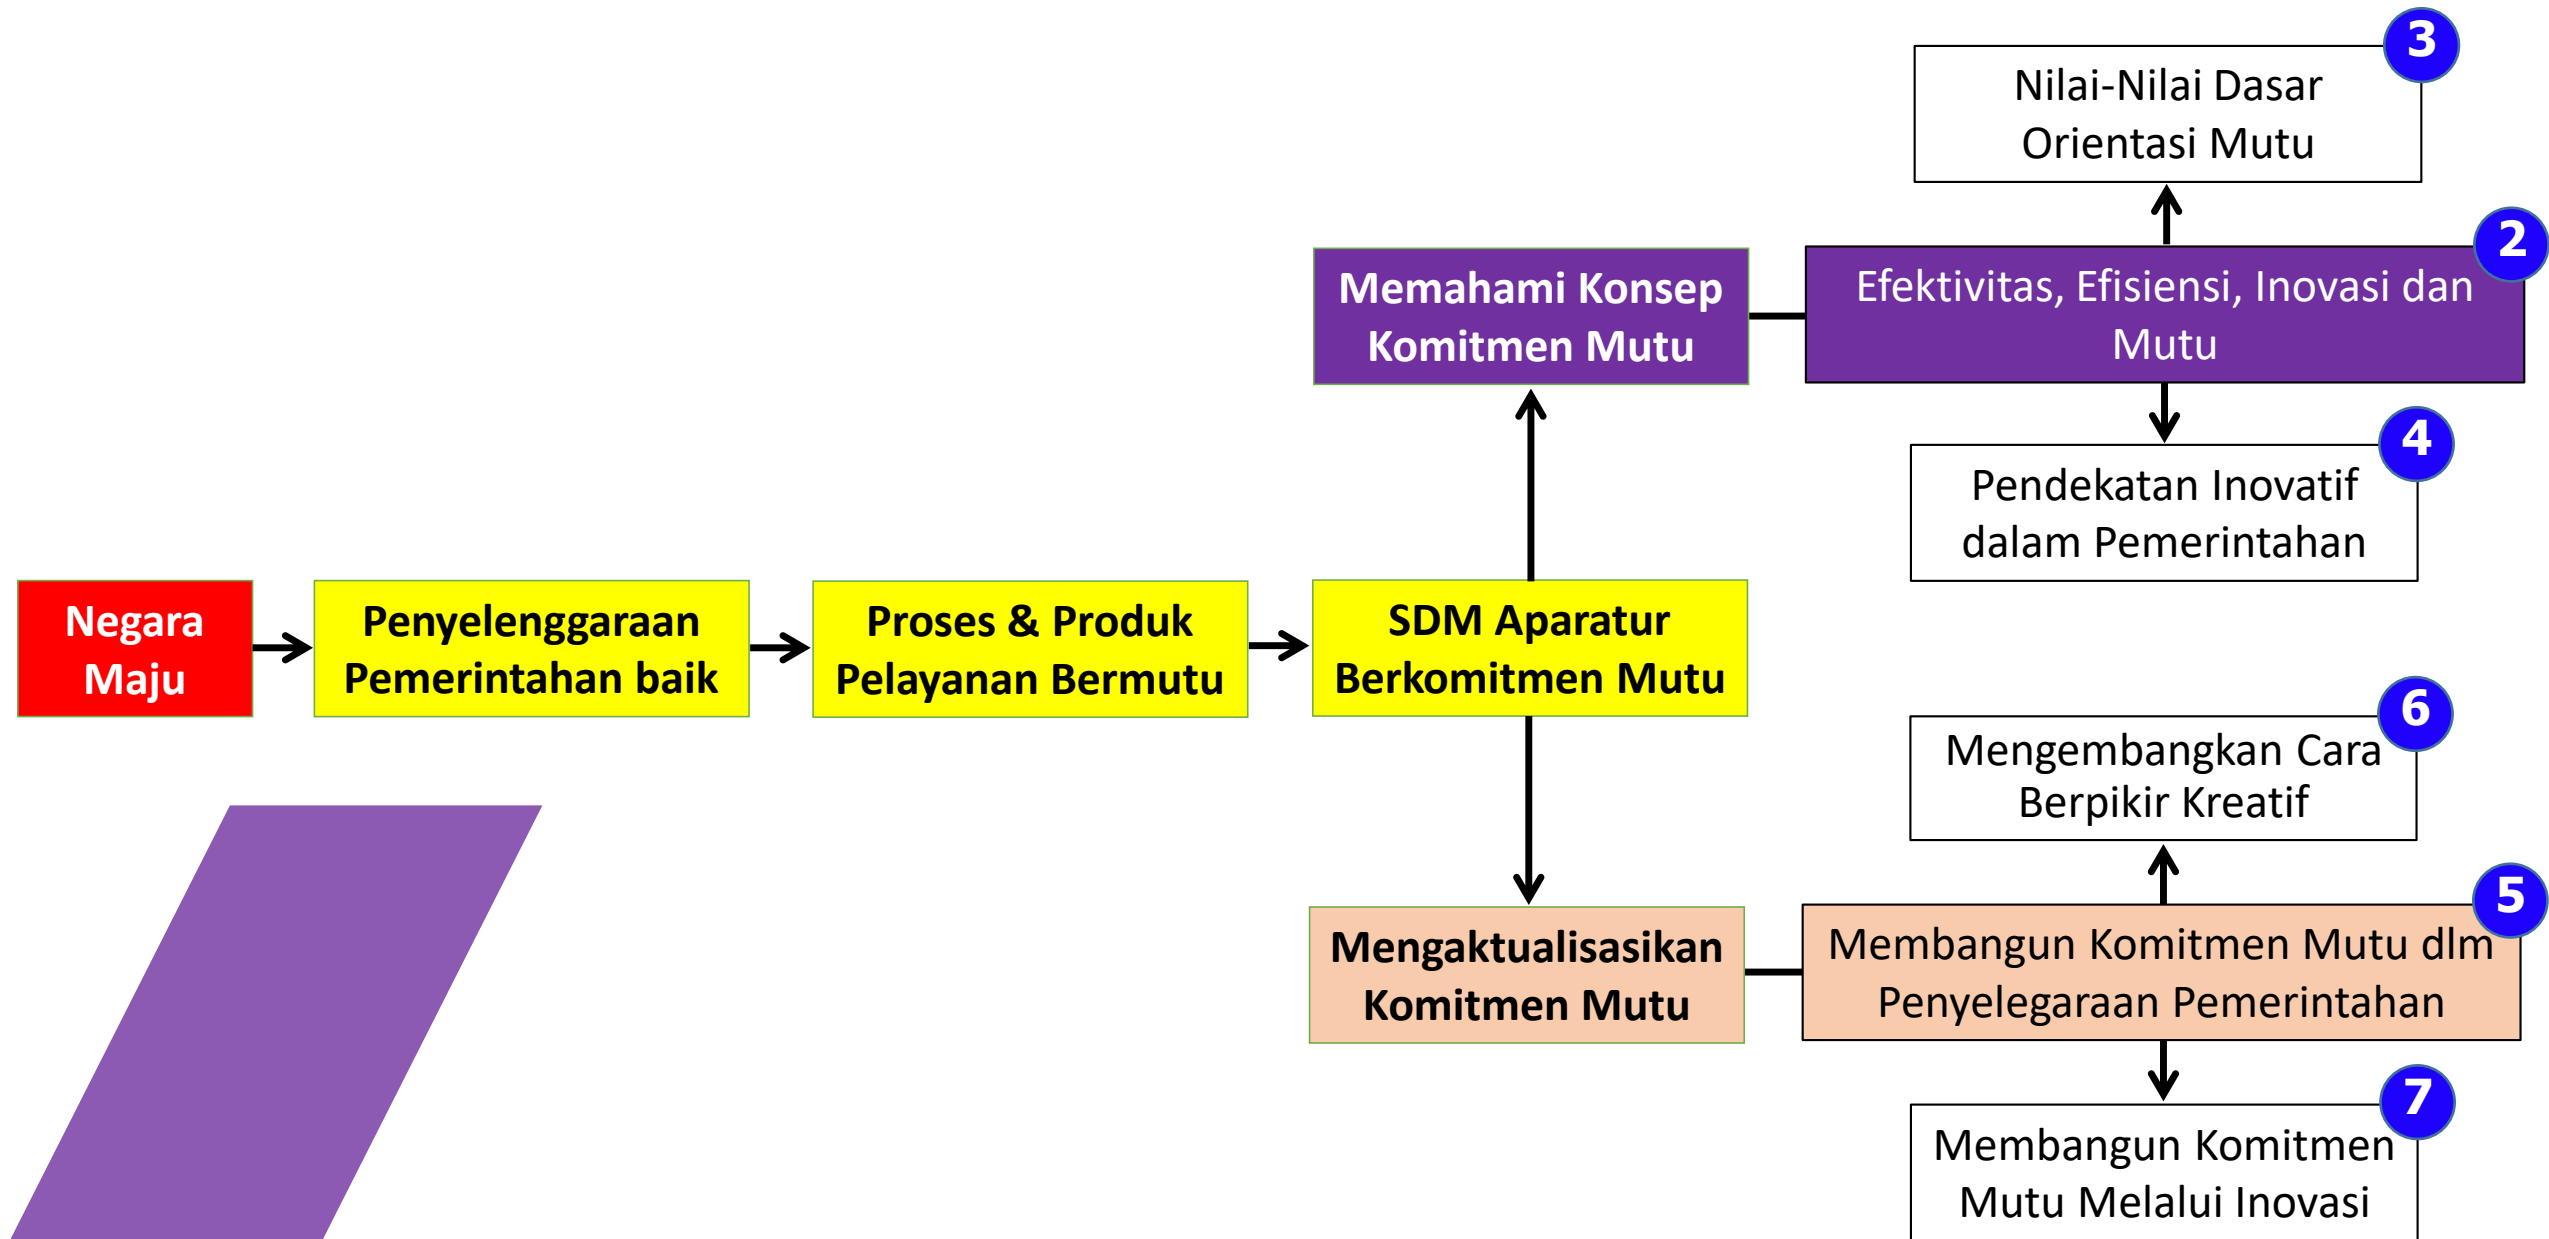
3
Nilai-Nilai Dasar Orientasi Mutu

Memahami Konsep Komitmen Mutu

2
Efektivitas, Efisiensi, Inovasi dan Mutu

4
Pendekatan Inovatif dalam Pemerintahan

Negara Maju

Penyelenggaraan Pemerintahan baik

Proses & Produk Pelayanan Bermutu

SDM Aparatur Berkomitmen Mutu

6
Mengembangkan Cara Berpikir Kreatif

Mengaktualisasikan Komitmen Mutu

5
Membangun Komitmen Mutu dlm Penyelegaraan Pemerintahan

7
Membangun Komitmen Mutu Melalui Inovasi